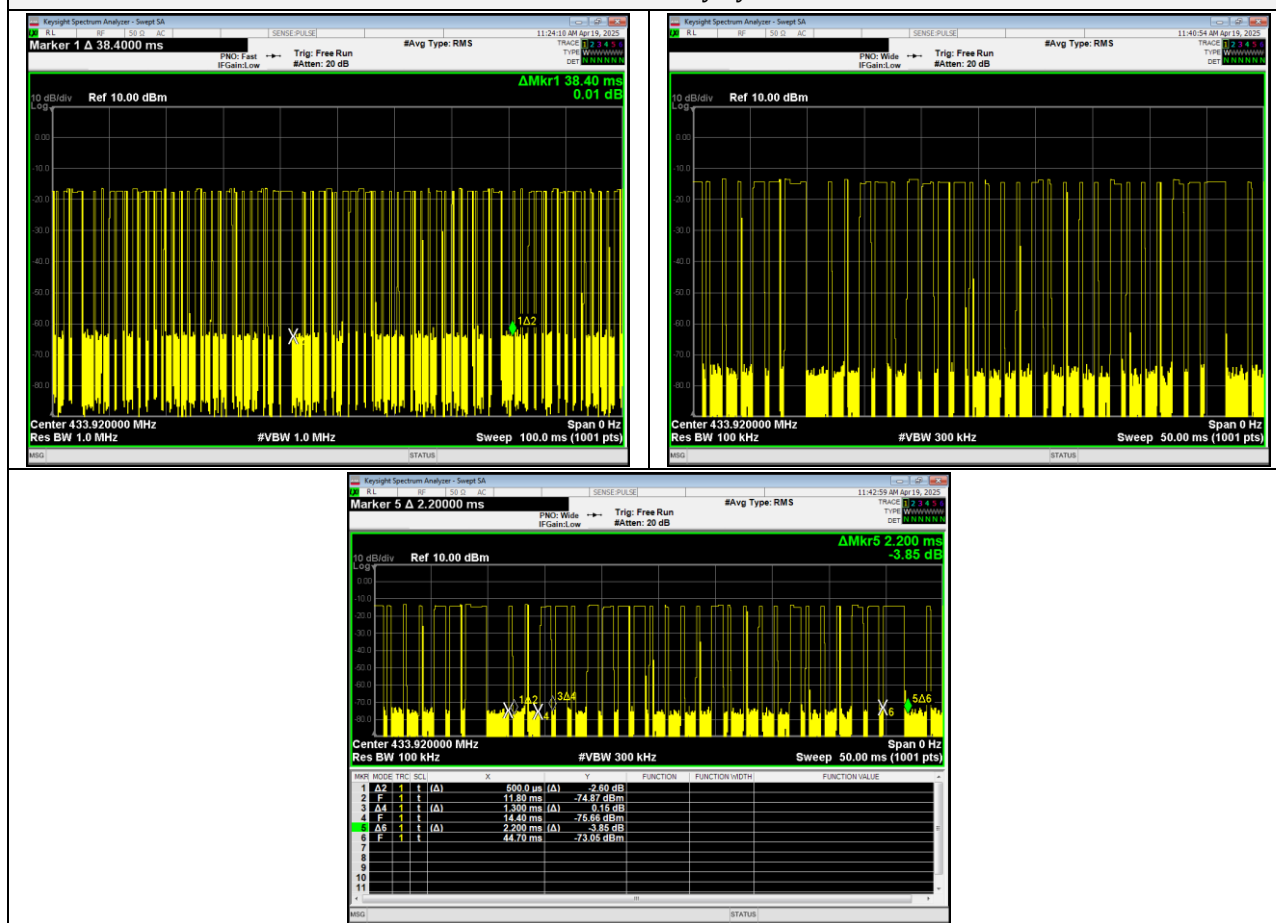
Keysight Spectrum Analyzer - Swept SA
RL RF 50 Ω AC SENSE:PULSE 11:24:10 AM Apr 19, 2025
Marker 1 Δ 38.4000 ms
PNO: Fast IFGain:Low Trig: Free Run #Atten: 20 dB #Avg Type: RMS
TRACE 1 2 3 4 5 6 TYPE W W W W W W DET N N N N N N
ΔMkr1 38.40 ms 0.01 dB
10 dB/div Ref 10.00 dBm
Log
0.00
-10.0
-20.0
-30.0
-40.0
-50.0
-60.0
-70.0
-80.0
1Δ2
Center 433.920000 MHz Span 0 Hz
Res BW 1.0 MHz #VBW 1.0 MHz Sweep 100.0 ms (1001 pts)
MSG STATUS

Keysight Spectrum Analyzer - Swept SA
RL RF 50 Ω AC SENSE:PULSE 11:40:54 AM Apr 19, 2025
PNO: Wide IFGain:Low Trig: Free Run #Atten: 20 dB #Avg Type: RMS
TRACE 1 2 3 4 5 6 TYPE W W W W W W DET N N N N N N
10 dB/div Ref 10.00 dBm
Log
0.00
-10.0
-20.0
-30.0
-40.0
-50.0
-60.0
-70.0
-80.0
Center 433.920000 MHz Span 0 Hz
Res BW 100 kHz #VBW 300 kHz Sweep 50.00 ms (1001 pts)
MSG STATUS

Keysight Spectrum Analyzer - Swept SA
RL RF 50 Ω AC SENSE:PULSE 11:42:59 AM Apr 19, 2025
Marker 5 Δ 2.20000 ms
PNO: Wide IFGain:Low Trig: Free Run #Atten: 20 dB #Avg Type: RMS
TRACE 1 2 3 4 5 6 TYPE W W W W W W DET N N N N N N
ΔMkr5 2.200 ms -3.85 dB
10 dB/div Ref 10.00 dBm
Log
0.00
-10.0
-20.0
-30.0
-40.0
-50.0
-60.0
-70.0
-80.0
1Δ2 3Δ4 5Δ6 4 6
Center 433.920000 MHz Span 0 Hz
Res BW 100 kHz #VBW 300 kHz Sweep 50.00 ms (1001 pts)

| MKR | MODE | TRC | SCL | X | | Y | FUNCTION | FUNCTION WIDTH | FUNCTION VALUE |
|---|---|---|---|---|---|---|---|---|---|
| 1 | Δ2 | 1 | t | (Δ) | 500.0 µs | (Δ) -2.60 dB | | | |
| 2 | F | 1 | t | | 11.80 ms | -74.87 dBm | | | |
| 3 | Δ4 | 1 | t | (Δ) | 1.300 ms | (Δ) 0.15 dB | | | |
| 4 | F | 1 | t | | 14.40 ms | -75.66 dBm | | | |
| 5 | Δ6 | 1 | t | (Δ) | 2.200 ms | (Δ) -3.85 dB | | | |
| 6 | F | 1 | t | | 44.70 ms | -73.05 dBm | | | |
| 7 | | | | | | | | | |
| 8 | | | | | | | | | |
| 9 | | | | | | | | | |
| 10 | | | | | | | | | |
| 11 | | | | | | | | | |

MSG STATUS